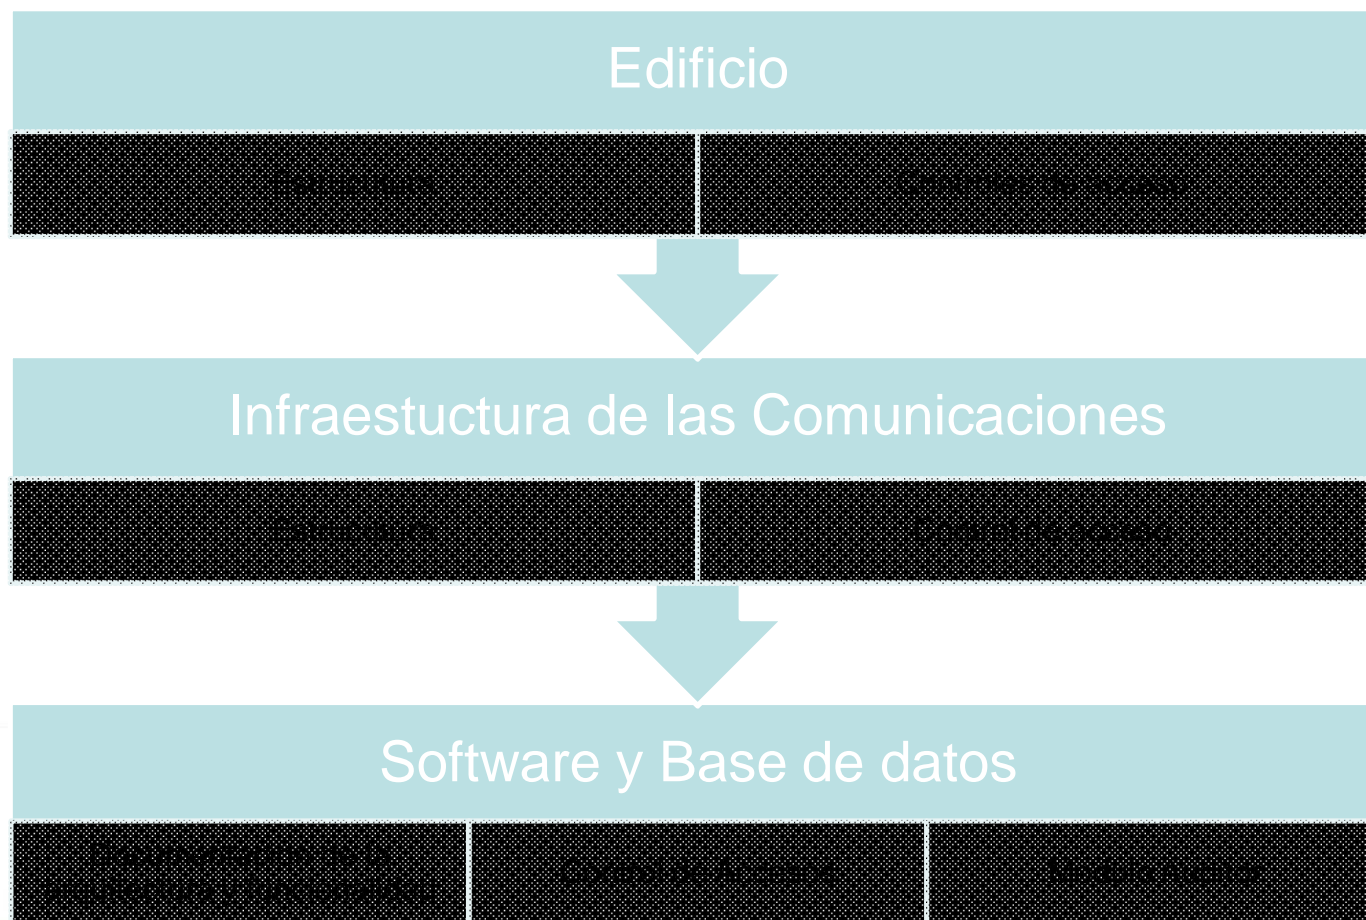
Edificio

Estructura

Controles de acceso

Infraestuctura de las Comunicaciones

Estructura

Control de acceso

Software y Base de datos

Documentación de la arquitectura y funcionalidad

Control de acceso

Mantenimiento